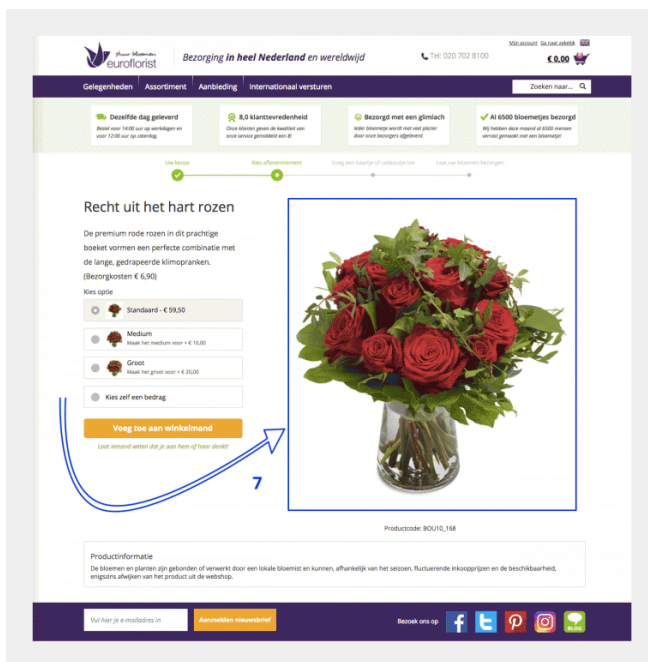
jouw bloemen euroflorist

Bezorging in heel Nederland en wereldwijd

Tel: 020 702 8100

Mijn account Ga naar afrekenen

€ 0,00

Gelegenheden Assortiment Aanbieding Internationaal versturen

Zoeken naar...

Dezelfde dag geleverd
Besteld voor 14:00 uur op werkdagen en voor 12:00 uur op zaterdag.

8,0 klanttevredenheid
Onze klanten geven de kwaliteit van onze service gemiddeld een 8!

Bezorgd met een glimlach
Ieder bloemetje wordt met veel plezier door onze bezorgers afgeleverd.

Al 6500 bloemetjes bezorgd
Wij hebben deze maand al 6500 mensen verrast gemaakt met een bloemetje!

Uw keuze Kies aflevermoment Voeg een kaartje of cadeautje toe Laat uw bloemen bezorgen

Recht uit het hart rozen

De premium rode rozen in dit prachtige boeket vormen een perfecte combinatie met de lange, gedrapeerde klimopranken.
(Bezorgkosten € 6,90)

Kies optie

Standaard - € 59,50

Medium
Maak het medium voor + € 10,00

Groot
Maak het groot voor + € 20,00

Kies zelf een bedrag

Voeg toe aan winkelmand

Laat iemand weten dat je aan hem of haar denkt!

7

Productcode: BOU10_168

Productinformatie
De bloemen en planten zijn gebonden of verwerkt door een lokale bloemist en kunnen, afhankelijk van het seizoen, fluctuerende inkoopprijzen en de beschikbaarheid, enigszins afwijken van het product uit de webshop.

Vul hier je e-mailadres in

Aanmelden nieuwsbrief

Bezoek ons op

BLOG